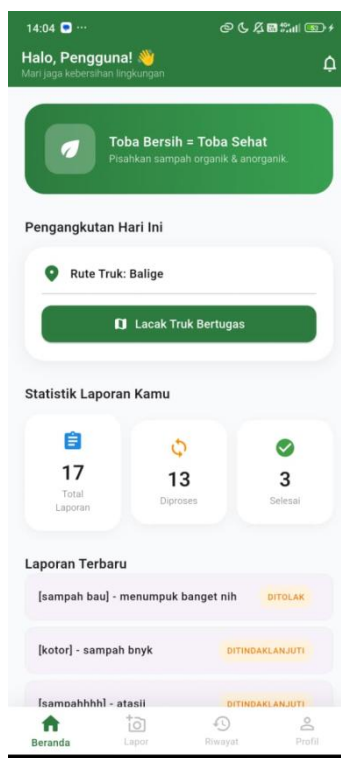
14:04

Halo, Pengguna! 👋
Mari jaga kebersihan lingkungan

Toba Bersih = Toba Sehat
Pisahkan sampah organik & anorganik.

Pengangkutan Hari Ini

Rute Truk: Balige

Lacak Truk Bertugas

Statistik Laporan Kamu

17
Total Laporan

13
Diproses

3
Selesai

Laporan Terbaru

[sampah bau] - menumpuk banget nih DITOLAK

[kotor] - sampah bnyk DITINDAKLANJUTI

[sampahhhhl] - atasii DITINDAKLANJUTI

Beranda Lapor Riwayat Profil